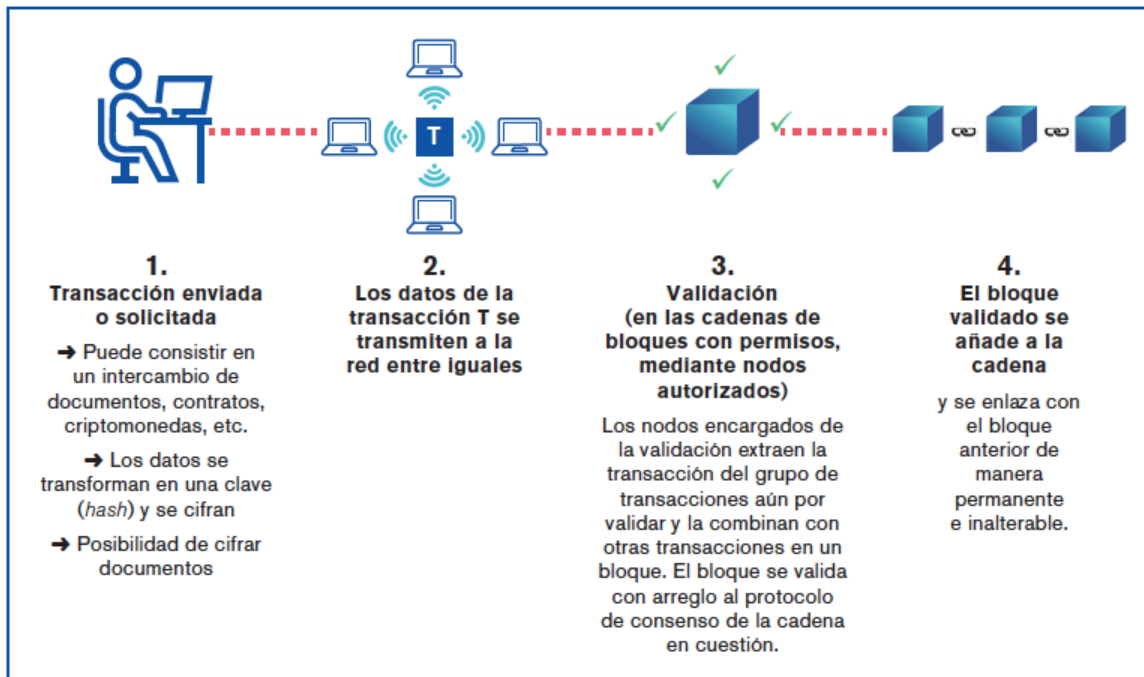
T

1.
Transacción enviada o solicitada

➜ Puede consistir en un intercambio de documentos, contratos, criptomonedas, etc.

➜ Los datos se transforman en una clave (*hash*) y se cifran

➜ Posibilidad de cifrar documentos

2.
Los datos de la transacción T se transmiten a la red entre iguales

3.
Validación
(en las cadenas de bloques con permisos, mediante nodos autorizados)

Los nodos encargados de la validación extraen la transacción del grupo de transacciones aún por validar y la combinan con otras transacciones en un bloque. El bloque se valida con arreglo al protocolo de consenso de la cadena en cuestión.

4.
El bloque validado se añade a la cadena

y se enlaza con el bloque anterior de manera permanente e inalterable.